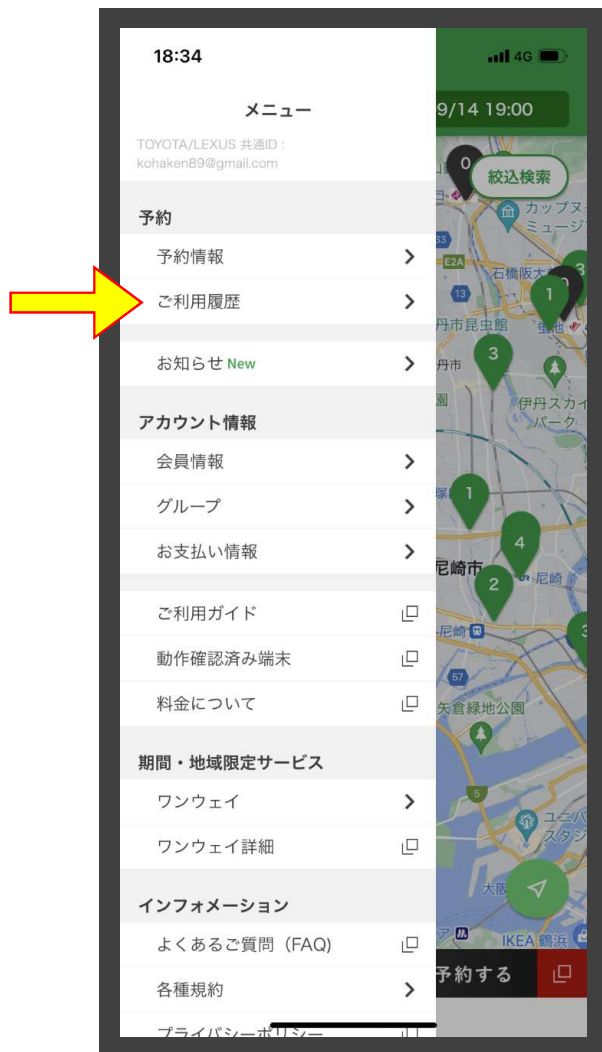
18:34
4G

メニュー
TOYOTA/LEXUS 共通ID：
kohaken89@gmail.com

予約
予約情報
ご利用履歴

お知らせ New

アカウント情報
会員情報
グループ
お支払い情報

ご利用ガイド
動作確認済み端末
料金について

期間・地域限定サービス
ワンウェイ
ワンウェイ詳細

インフォメーション
よくあるご質問（FAQ）
各種規約
プライバシーポリシー

9/14 19:00
絞込検索
0
カップヌー
ミュージ
E2A
石橋阪大
13
1
丹市昆虫館
3
丹市
伊丹スカイ
パーク
1
4
尼崎市
2
尼崎
57
矢倉緑地公園
5
ユニバ
スタジ
大阪
IKEA 鶴浜
予約する